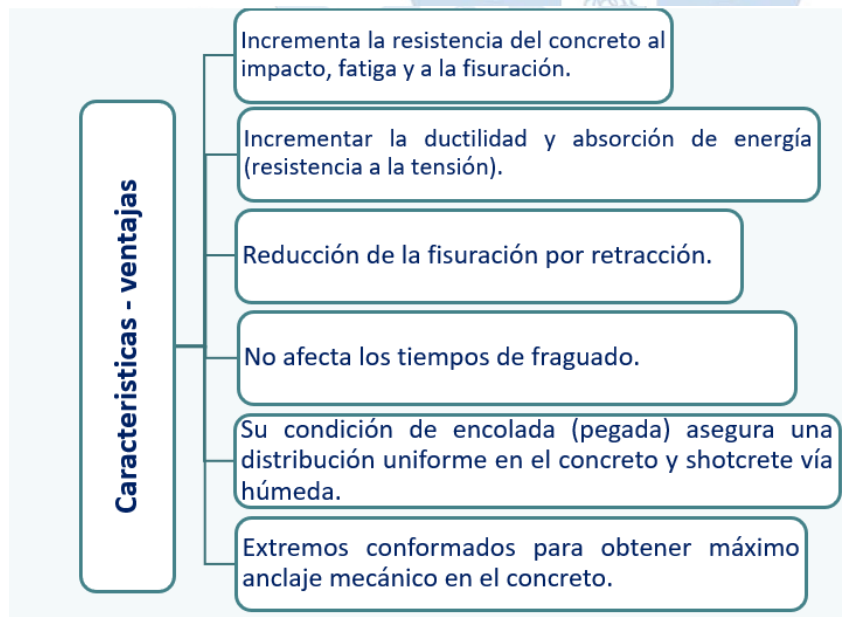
Caracteristicas - ventajas

Incrementa la resistencia del concreto al impacto, fatiga y a la fisuración.

Incrementar la ductilidad y absorción de energía (resistencia a la tensión).

Reducción de la fisuración por retracción.

No afecta los tiempos de fraguado.

Su condición de encolada (pegada) asegura una distribución uniforme en el concreto y shotcrete vía húmeda.

Extremos conformados para obtener máximo anclaje mecánico en el concreto.